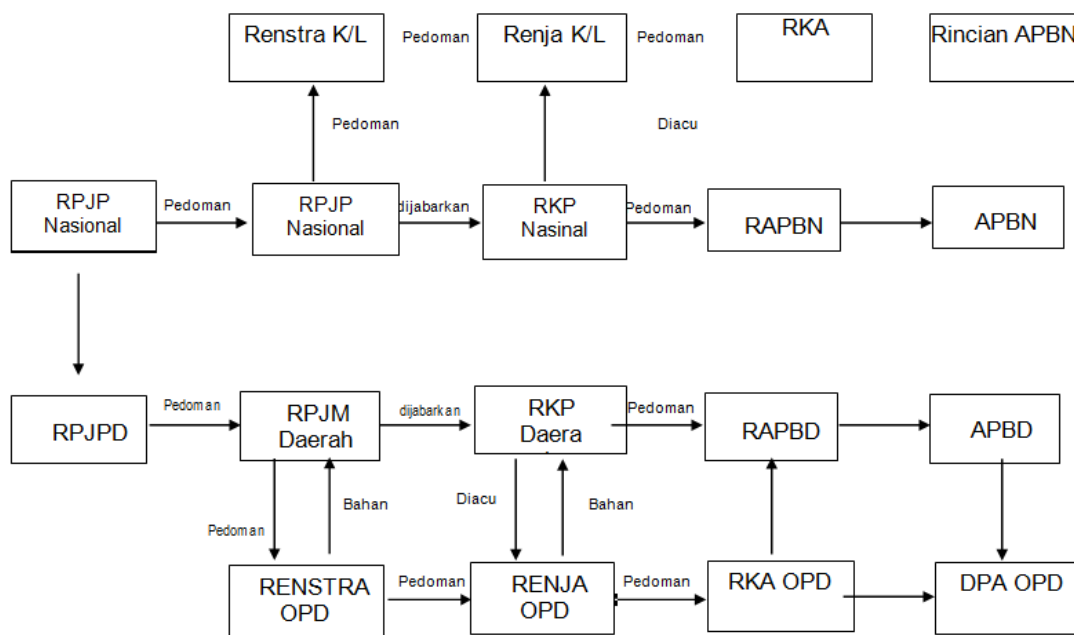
Renstra K/L

Pedoman

Renja K/L

Pedoman

RKA

Rincian APBN

Pedoman

Diacu

RPJP Nasional

Pedoman

RPJP Nasional

dijabarkan

RKP Nasinal

Pedoman

RAPBN

APBN

RPJPD

Pedoman

RPJM Daerah

dijabarkan

RKP Daera

Pedoman

RAPBD

APBD

Pedoman

Bahan

Diacu

Bahan

RENSTRA OPD

Pedoman

RENJA OPD

Pedoman

RKA OPD

DPA OPD